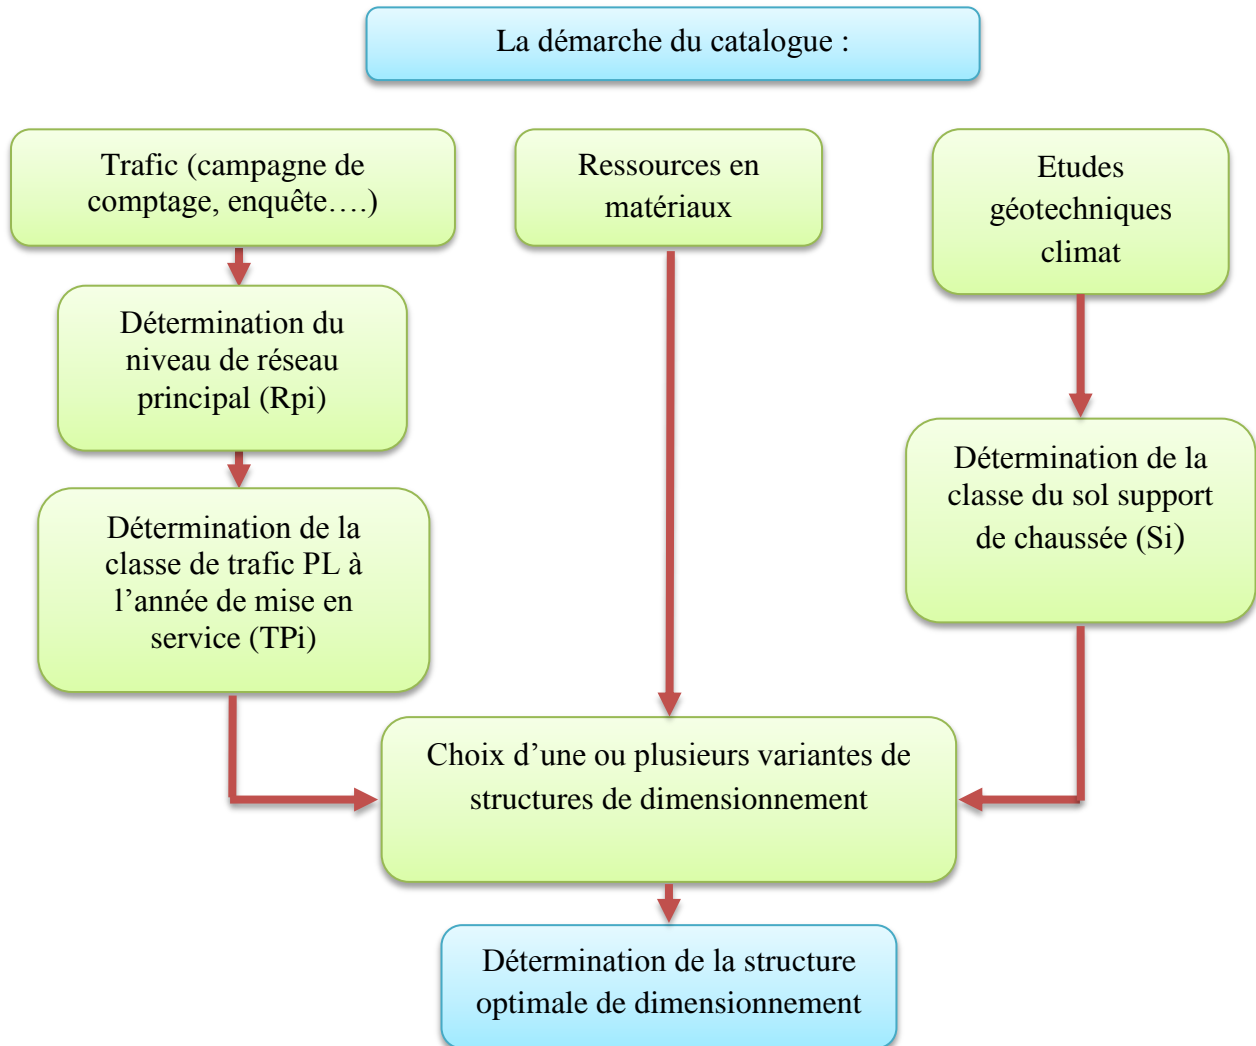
La démarche du catalogue :

Trafic (campagne de comptage, enquête….)

Ressources en matériaux

Etudes géotechniques climat

Détermination du niveau de réseau principal (Rpi)

Détermination de la classe de trafic PL à l'année de mise en service (TPi)

Détermination de la classe du sol support de chaussée (Si)

Choix d'une ou plusieurs variantes de structures de dimensionnement

Détermination de la structure optimale de dimensionnement